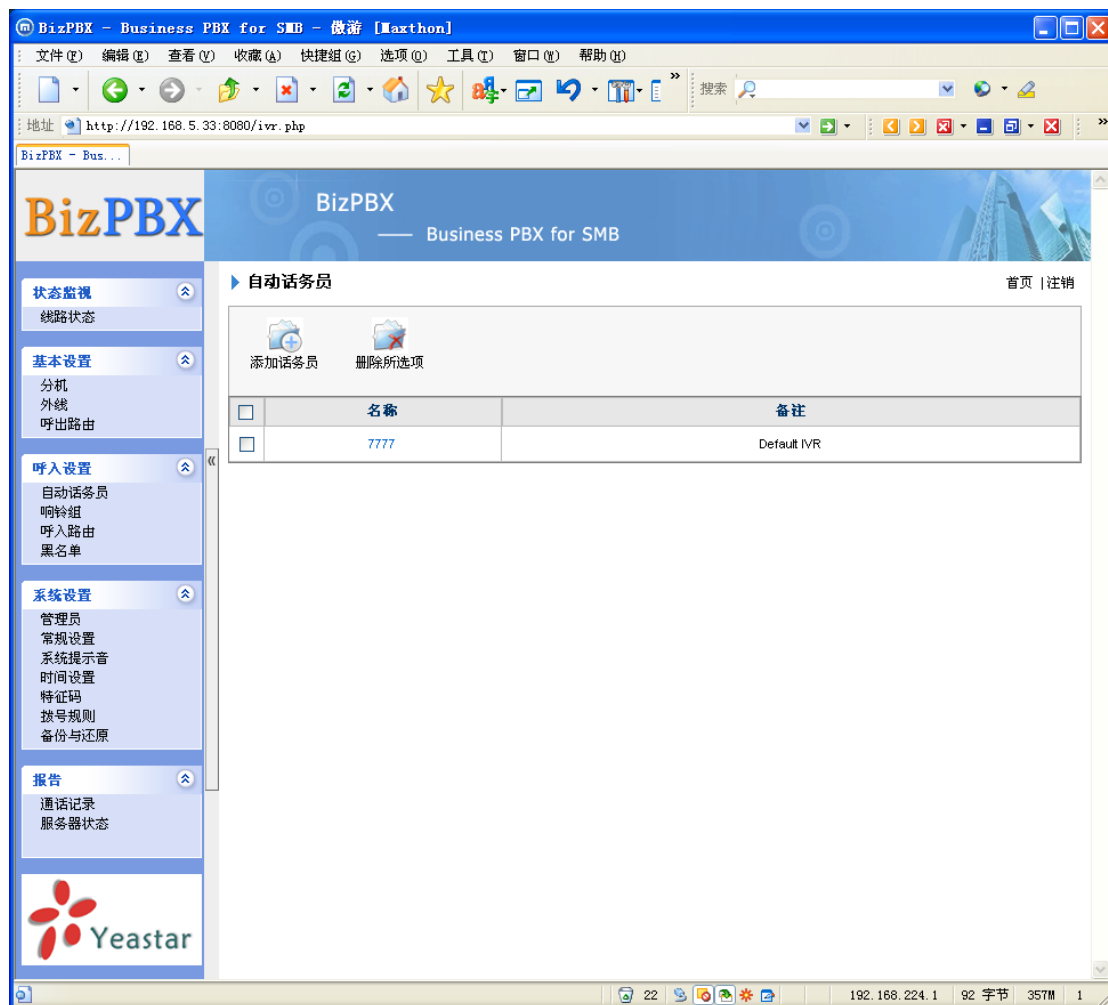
BizPBX - Business PBX for SMB - 傲游 [Maxthon]

文件(F) 编辑(E) 查看(V) 收藏(A) 快捷组(G) 选项(O) 工具(T) 窗口(W) 帮助(H)

搜索

地址 http://192.168.5.33:8080/ivr.php

BizPBX - Bus...

BizPBX

BizPBX
—— Business PBX for SMB

状态监视
线路状态

基本设置
分机
外线
呼出路由

呼入设置
自动话务员
响铃组
呼入路由
黑名单

系统设置
管理员
常规设置
系统提示音
时间设置
特征码
拨号规则
备份与还原

报告
通话记录
服务器状态

Yeastar

自动话务员

首页 | 注销

添加话务员 删除所选项

| | 名称 | 备注 |
|---|---|---|
| | 7777 | Default IVR |

22 192.168.224.1 92 字节 357M 1